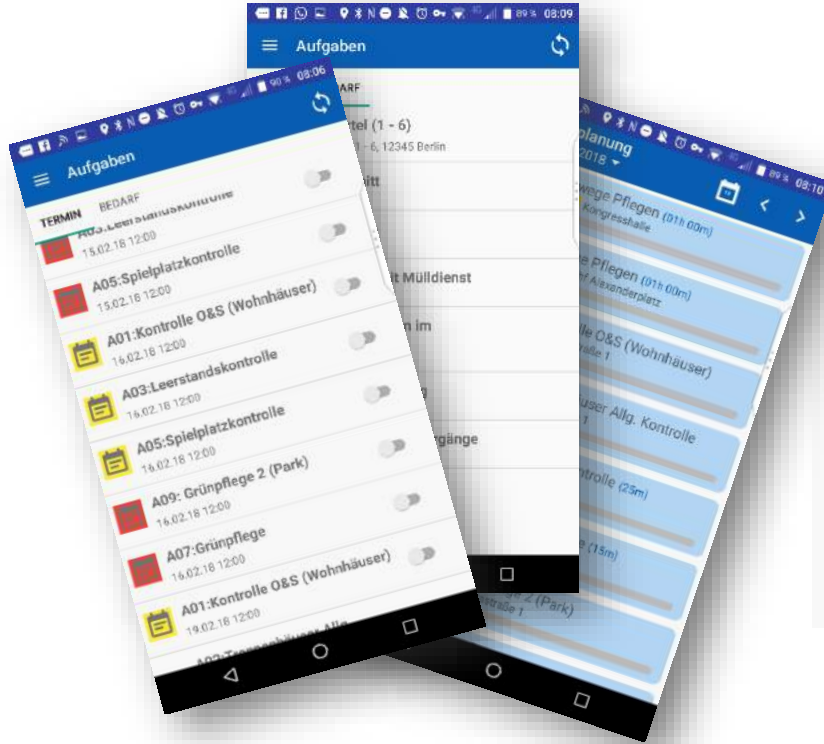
89 % 08:09
Aufgaben
ARF
rtel (1 - 6)
1 - 6, 12345 Berlin
itt
it Mülldienst
n im
g
rgänge

90 % 08:06
Aufgaben
TERMIN
BEDARF
A03:Leerstandskontrolle
15.02.18 12:00
A05:Spielplatzkontrolle
15.02.18 12:00
A01:Kontrolle O&S (Wohnhäuser)
16.02.18 12:00
A03:Leerstandskontrolle
16.02.18 12:00
A05:Spielplatzkontrolle
16.02.18 12:00
A09: Grünpflege 2 (Park)
16.02.18 12:00
A07:Grünpflege
16.02.18 12:00
A01:Kontrolle O&S (Wohnhäuser)
19.02.18 12:00
A02:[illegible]

08:10
planung
2018
wege Pflegen (01h 00m)
Kongresshalle
e Pflegen (01h 00m)
r Alexanderplatz
lle O&S (Wohnhäuser)
e 1
user Allg. Kontrolle
1
ontrolle (25m)
e (15m)
e 2 (Park)
traße 1